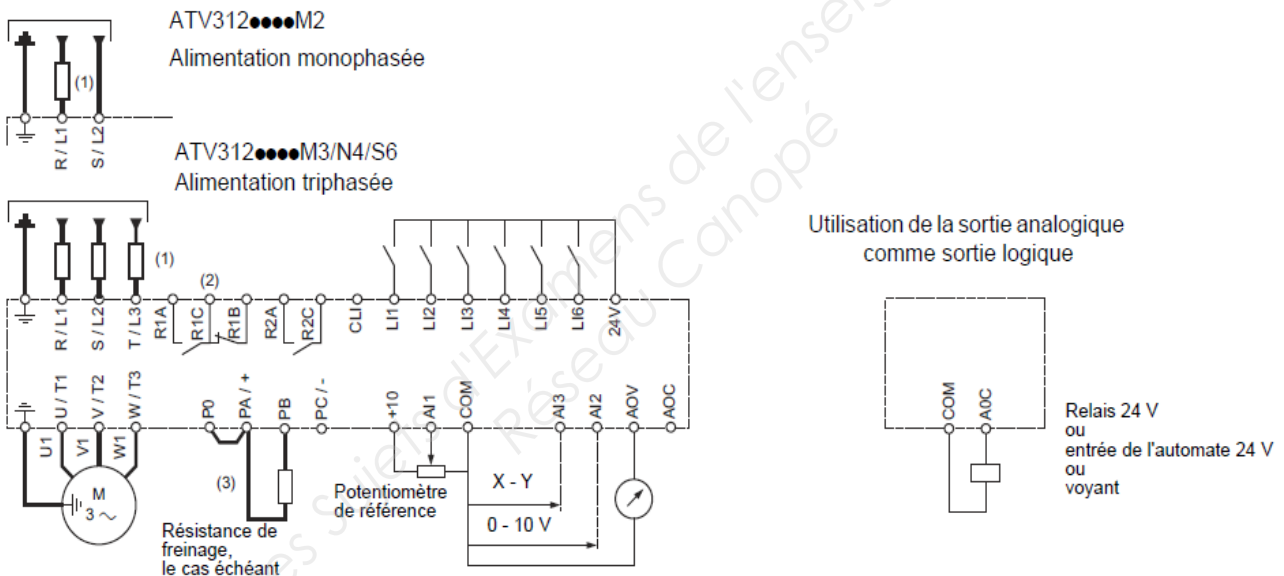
ATV312●●●●M2
Alimentation monophasée

(1)

R / L1
S / L2

ATV312●●●●M3/N4/S6
Alimentation triphasée

(1)

(2)

R / L1
S / L2
T / L3
R1A
R1C
R1B
R2A
R2C
CLI
LI1
LI2
LI3
LI4
LI5
LI6
24 V

U / T1
V / T2
W / T3
P0
PA / +
PB
PC / -
+10
AI1
COM
AI3
AI2
AOV
AOC

U1
V1
W1
M
3 ~

(3)

Résistance de freinage, le cas échéant

Potentiomètre de référence

X - Y

0 - 10 V

Utilisation de la sortie analogique comme sortie logique

COM
A0C

Relais 24 V
ou
entrée de l'automate 24 V
ou
voyant

Sujets d'Examens de l'enseignement
Réseau Canopé